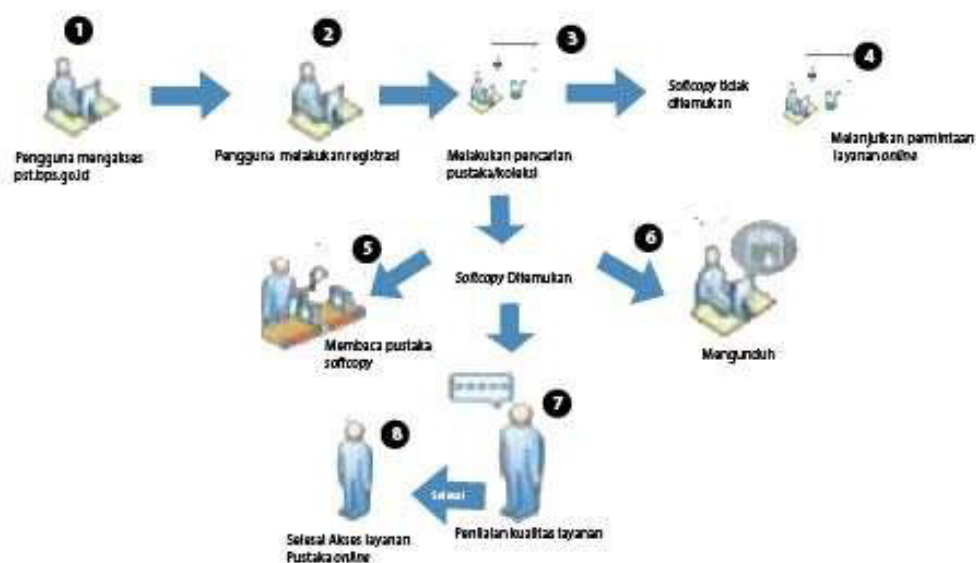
1

Pengguna mengakses pst.bps.go.id

2

Pengguna melakukan registrasi

3

Melakukan pencarian pustaka/koleksi

Softcopy tidak ditemukan

4

Melanjutkan permintaan layanan online

5

Membaca pustaka softcopy

Softcopy Ditemukan

6

Mengunduh

7

Penilaian kualitas layanan

Selesai

8

Selesai Akses layanan Pustaka online